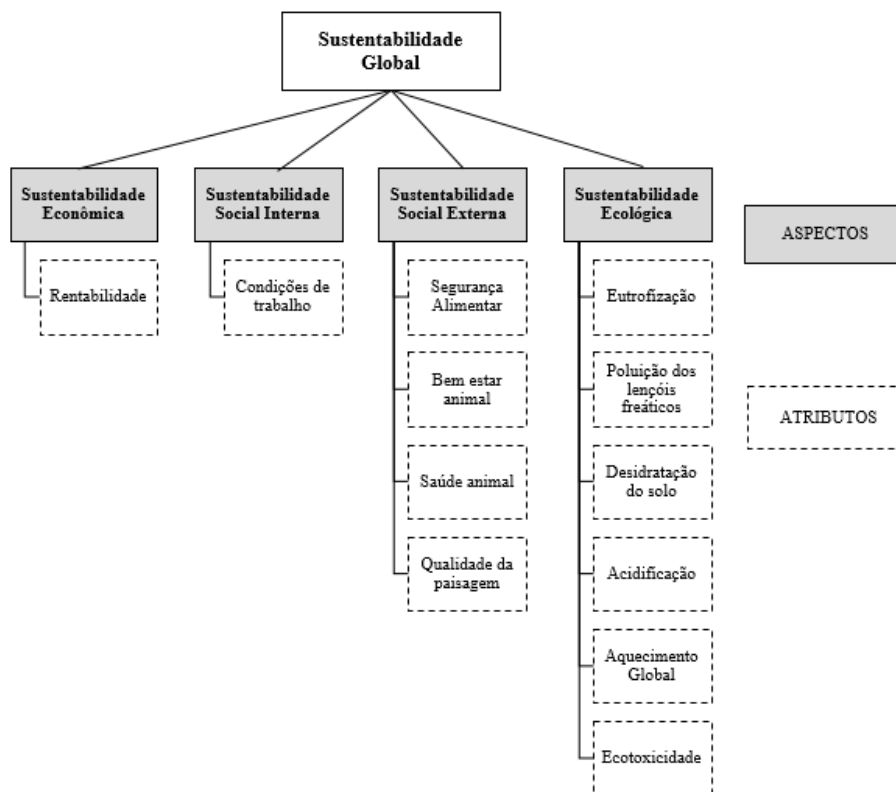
Sustentabilidade Global

Sustentabilidade Econômica

Rentabilidade

Sustentabilidade Social Interna

Condições de trabalho

Sustentabilidade Social Externa

Segurança Alimentar

Bem estar animal

Saúde animal

Qualidade da paisagem

Sustentabilidade Ecológica

Eutrofização

Poluição dos lençóis freáticos

Desidratação do solo

Acidificação

Aquecimento Global

Ecotoxicidade

ASPECTOS

ATRIBUTOS